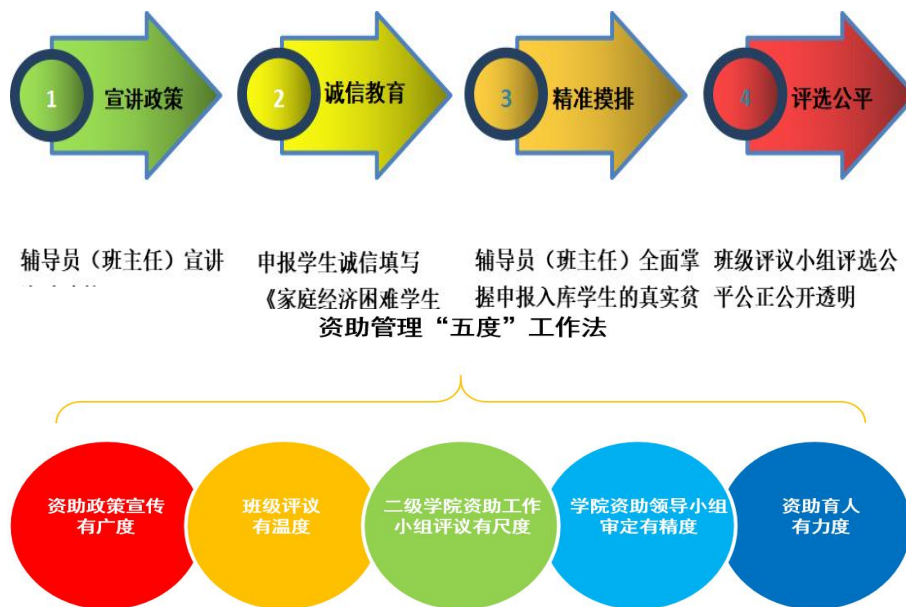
1 宣讲政策

2 诚信教育

3 精准摸排

4 评选公平

辅导员（班主任）宣讲 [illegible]

申报学生诚信填写《家庭经济困难学生

辅导员（班主任）全面掌握申报入库学生的真实贫

班级评议小组评选公平公正公开透明

资助管理“五度”工作法

资助政策宣传有广度

班级评议有温度

二级学院资助工作小组评议有尺度

学院资助领导小组审定有精度

资助育人有力度